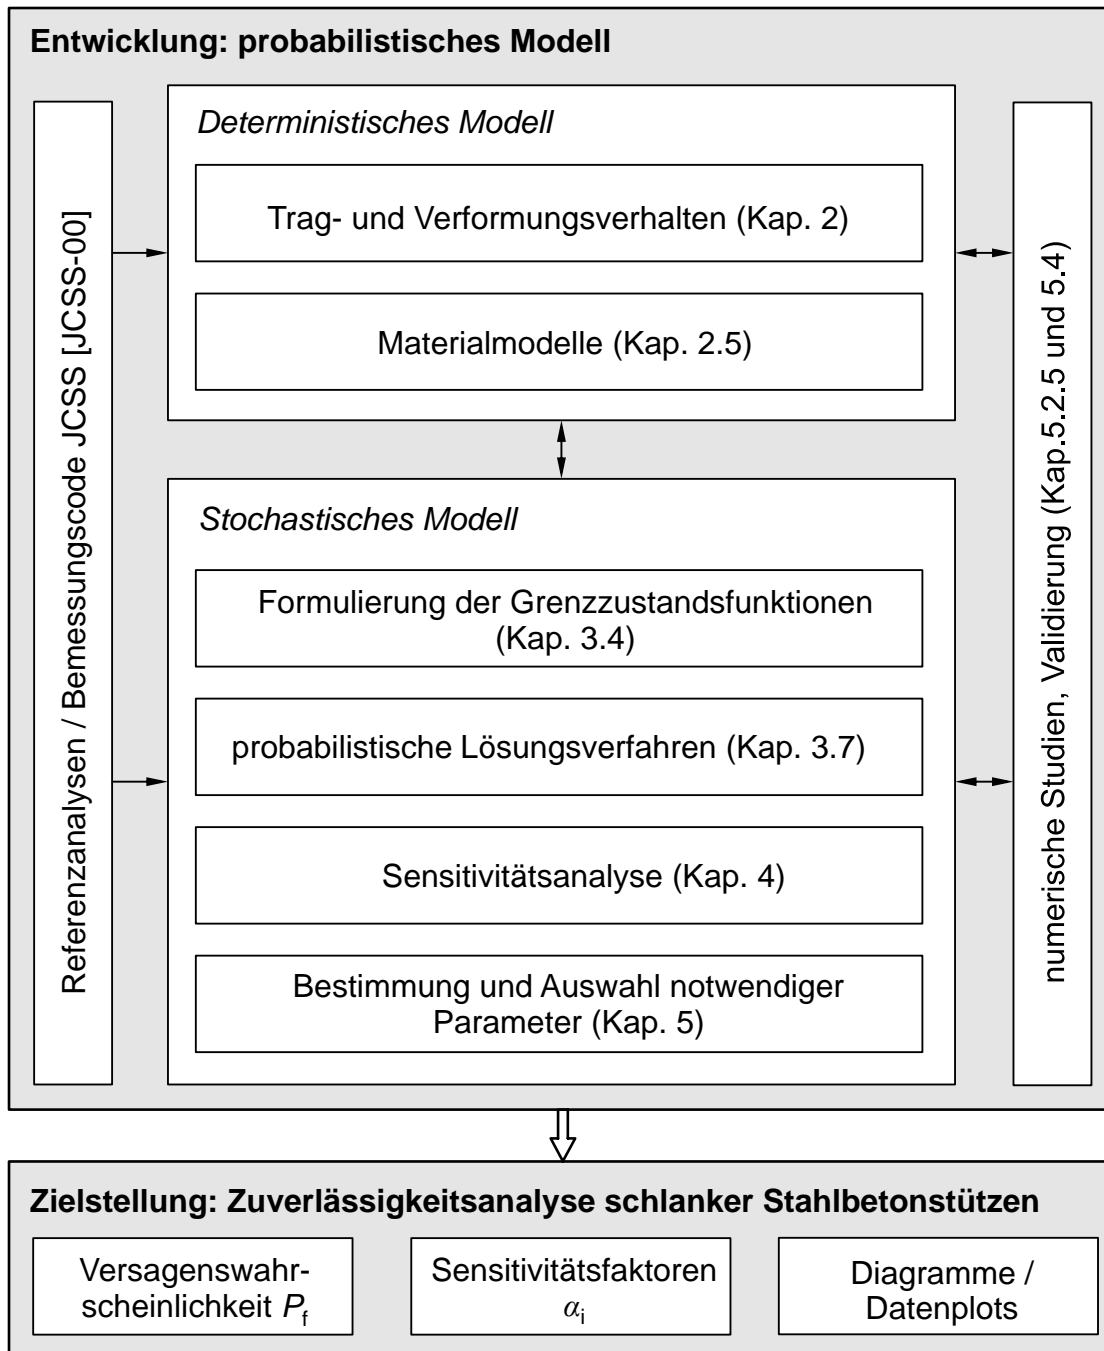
Entwicklung: probabilistisches Modell

Referenzanalysen / Bemessungscode JCSS [JCSS-00]

Deterministisches Modell

Trag- und Verformungsverhalten (Kap. 2)

Materialmodelle (Kap. 2.5)

Stochastisches Modell

Formulierung der Grenzzustandsfunktionen (Kap. 3.4)

probabilistische Lösungsverfahren (Kap. 3.7)

Sensitivitätsanalyse (Kap. 4)

Bestimmung und Auswahl notwendiger Parameter (Kap. 5)

numerische Studien, Validierung (Kap.5.2.5 und 5.4)

Zielstellung: Zuverlässigkeitsanalyse schlanker Stahlbetonstützen

Versagenswahrscheinlichkeit $P_f$

Sensitivitätsfaktoren $\alpha_i$

Diagramme / Datenplots